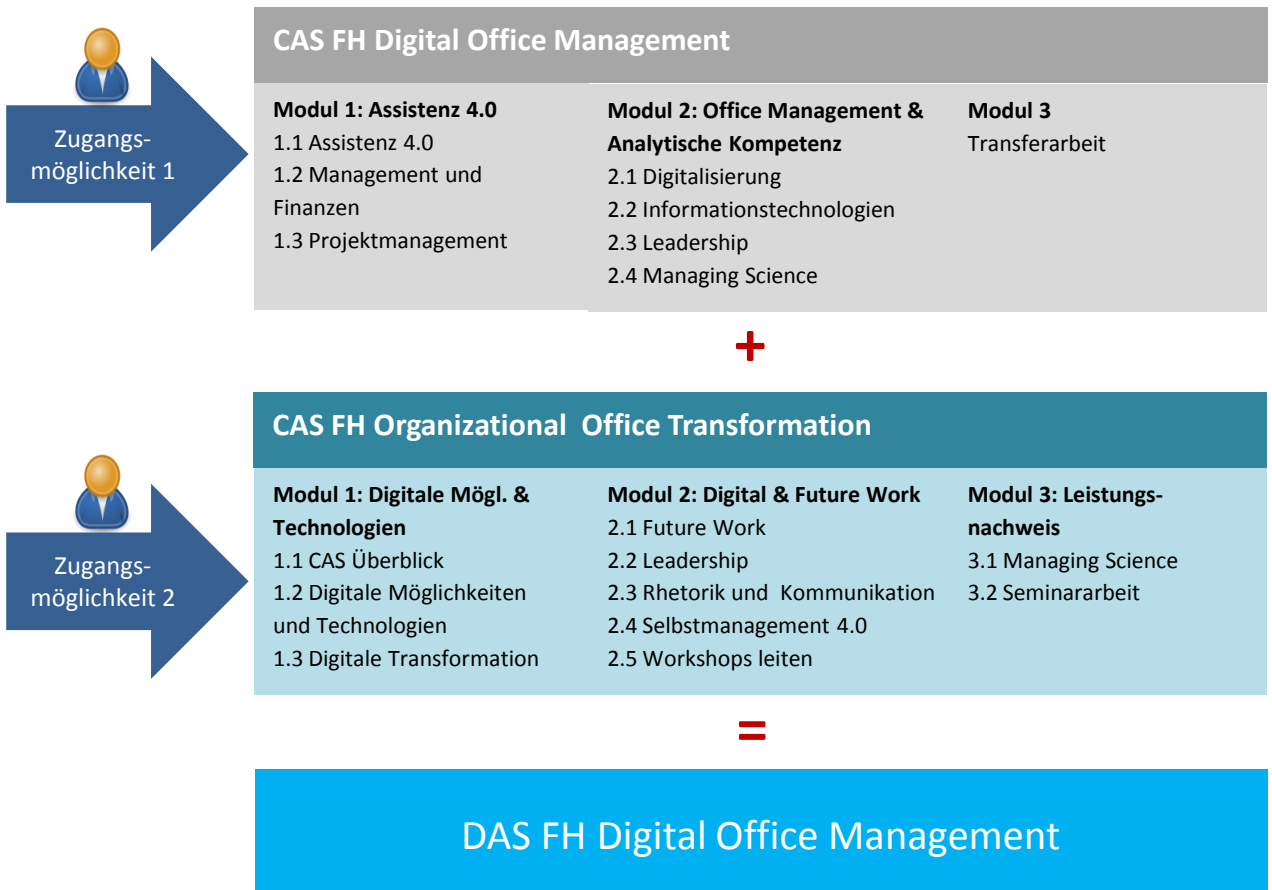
Zugangsmöglichkeit 1

CAS FH Digital Office Management

Modul 1: Assistenz 4.0
1.1 Assistenz 4.0
1.2 Management und Finanzen
1.3 Projektmanagement

Modul 2: Office Management & Analytische Kompetenz
2.1 Digitalisierung
2.2 Informationstechnologien
2.3 Leadership
2.4 Managing Science

Modul 3
Transferarbeit

+

Zugangsmöglichkeit 2

CAS FH Organizational Office Transformation

Modul 1: Digitale Mögl. & Technologien
1.1 CAS Überblick
1.2 Digitale Möglichkeiten und Technologien
1.3 Digitale Transformation

Modul 2: Digital & Future Work
2.1 Future Work
2.2 Leadership
2.3 Rhetorik und Kommunikation
2.4 Selbstmanagement 4.0
2.5 Workshops leiten

Modul 3: Leistungsnachweis
3.1 Managing Science
3.2 Seminararbeit

=

DAS FH Digital Office Management